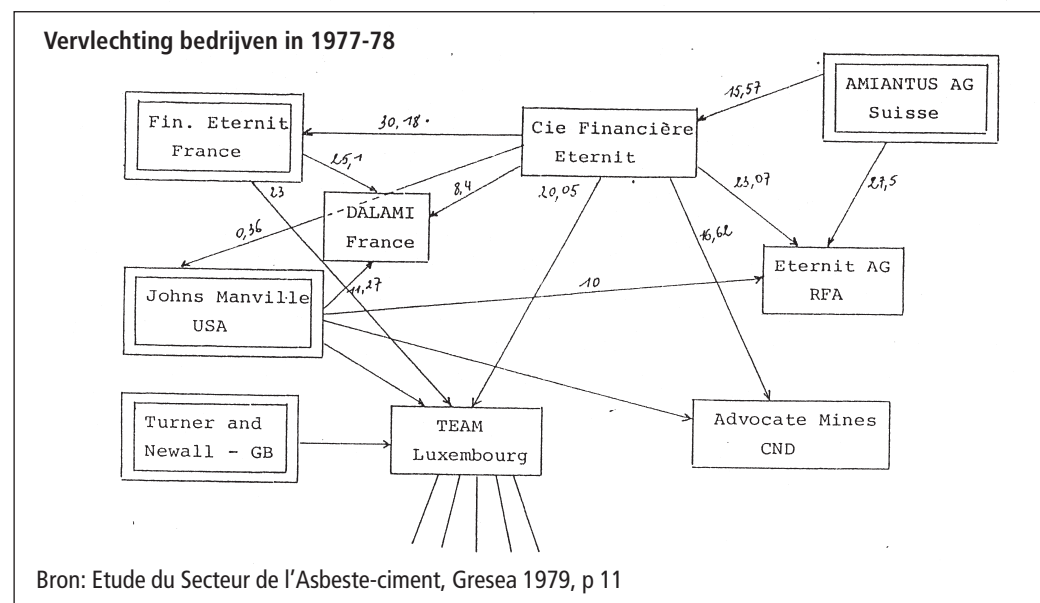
Vervlechting bedrijven in 1977-78

AMIANTUS AG Suisse

15,57

Fin. Eternit France

30,18

Cie Financière Eternit

25,1

8,4

20,05

23,07

27,5

23

DALAMI France

0,36

16,62

Eternit AG RFA

Johns Manville USA

11,27

10

Turner and Newall - GB

TEAM Luxembourg

Advocate Mines CND

Bron: Etude du Secteur de l'Asbeste-ciment, Gresea 1979, p 11